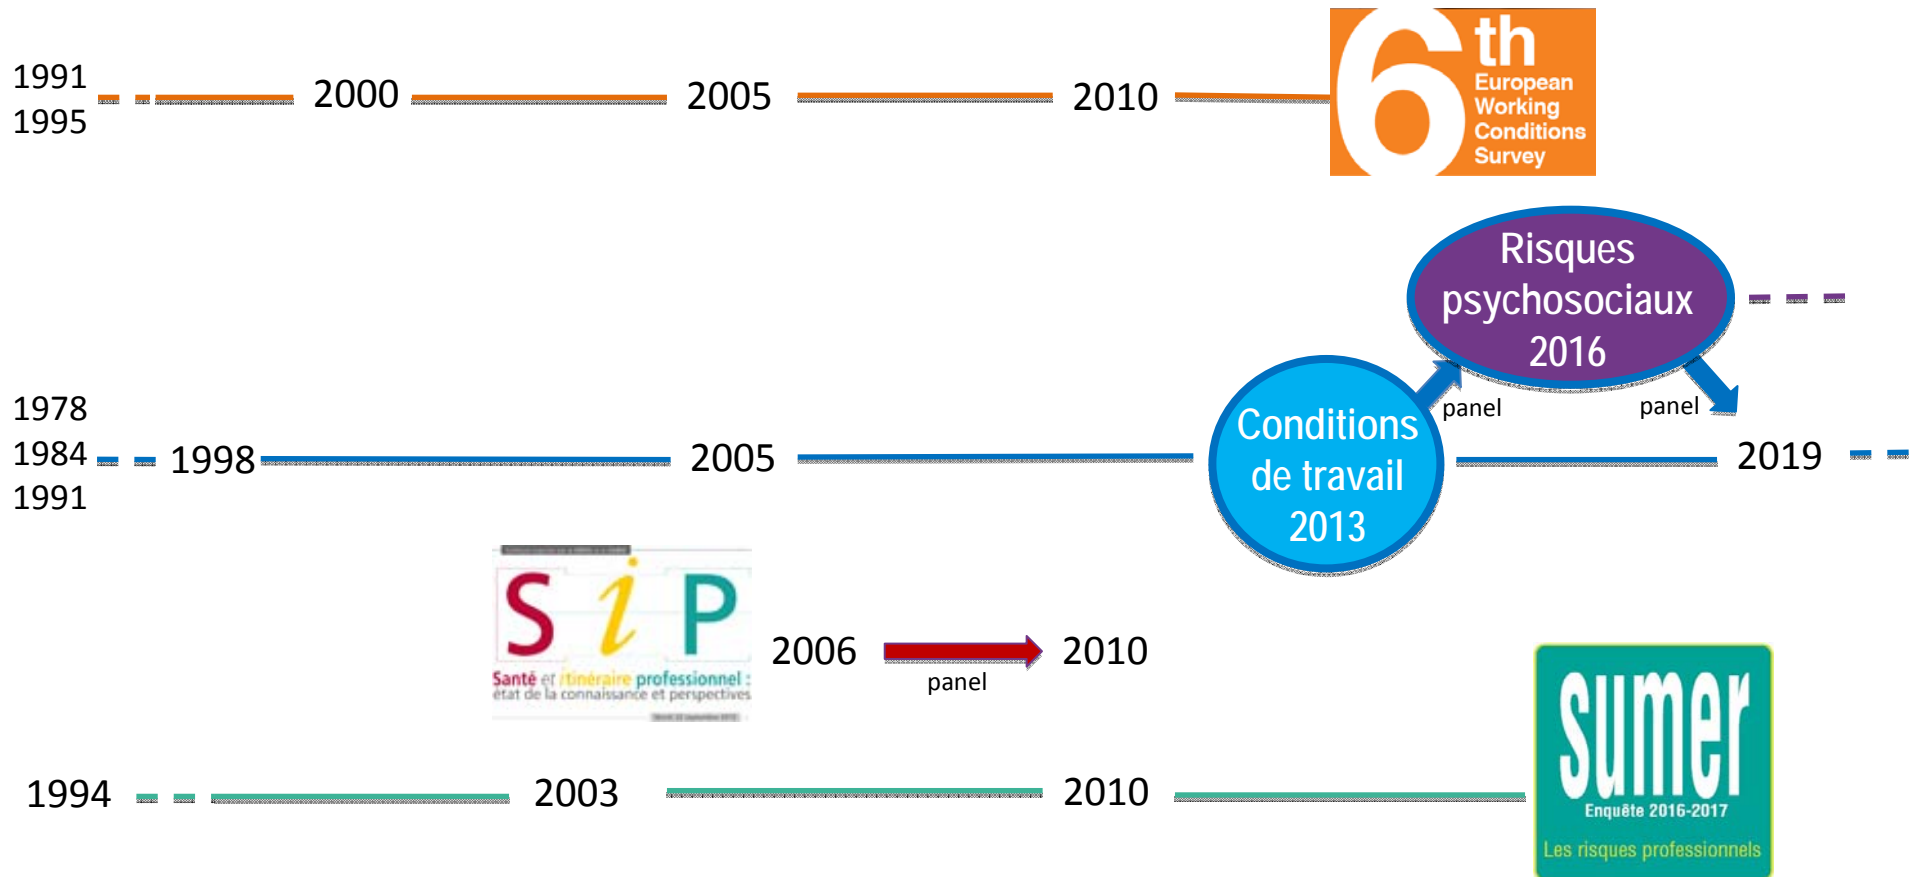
1991
1995
2000
2005
2010
6th European Working Conditions Survey

Risques psychosociaux 2016

1978
1984
1991
1998
2005
Conditions de travail 2013
panel
panel
2019

S i P
Santé et itinéraire professionnel : état de la connaissance et perspectives
2006
panel
2010

1994
2003
2010
sumer
Enquête 2016-2017
Les risques professionnels